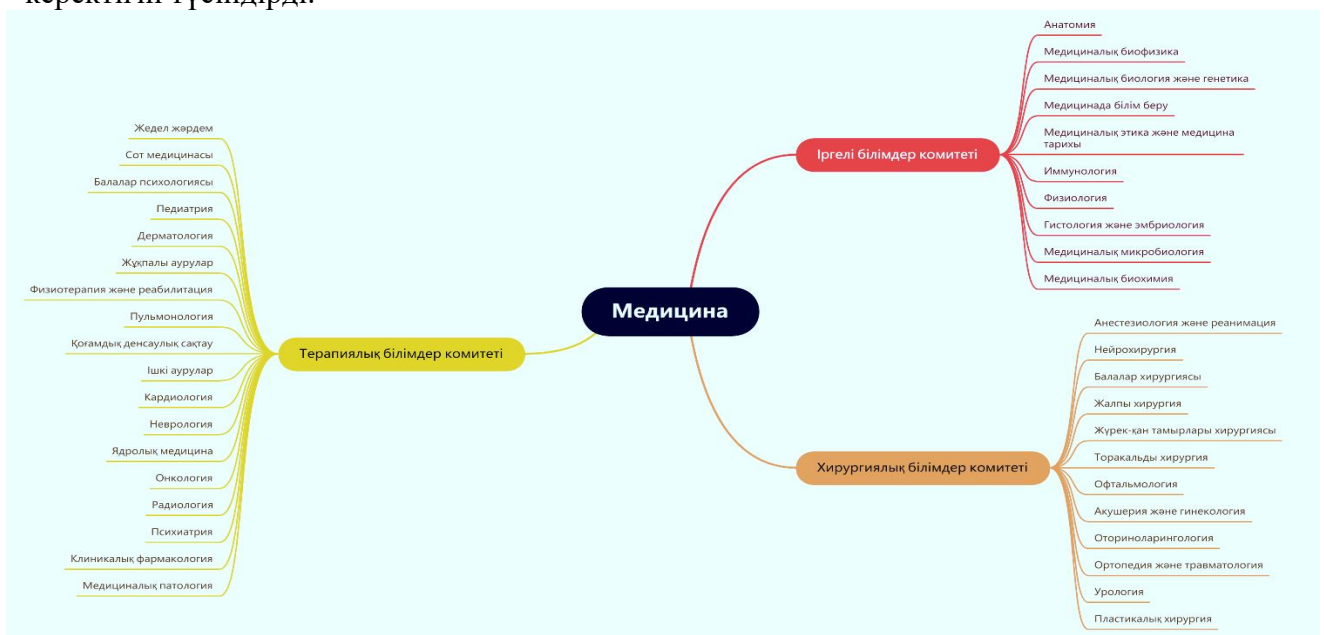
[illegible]

Медицина

Іргелі білімдер комитеті

Анатомия

Медициналық биофизика

Медициналық биология және генетика

Медицинада білім беру

Медициналық этика және медицина тарихы

Иммунология

Физиология

Гистология және эмбриология

Медициналық микробиология

Медициналық биохимия

Хирургиялық білімдер комитеті

Анестезиология және реанимация

Нейрохирургия

Балалар хирургиясы

Жалпы хирургия

Жүрек-қан тамырлары хирургиясы

Торакальды хирургия

Офтальмология

Акушерия және гинекология

Оториноларингология

Ортопедия және травматология

Урология

Пластикалық хирургия

Терапиялық білімдер комитеті

Жедел жәрдем

Сот медицинасы

Балалар психологиясы

Педиатрия

Дерматология

Жұқпалы аурулар

Физиотерапия және реабилитация

Пульмонология

Қоғамдық денсаулық сақтау

Ішкі аурулар

Кардиология

Неврология

Ядролық медицина

Онкология

Радиология

Психиатрия

Клиникалық фармакология

Медициналық патология